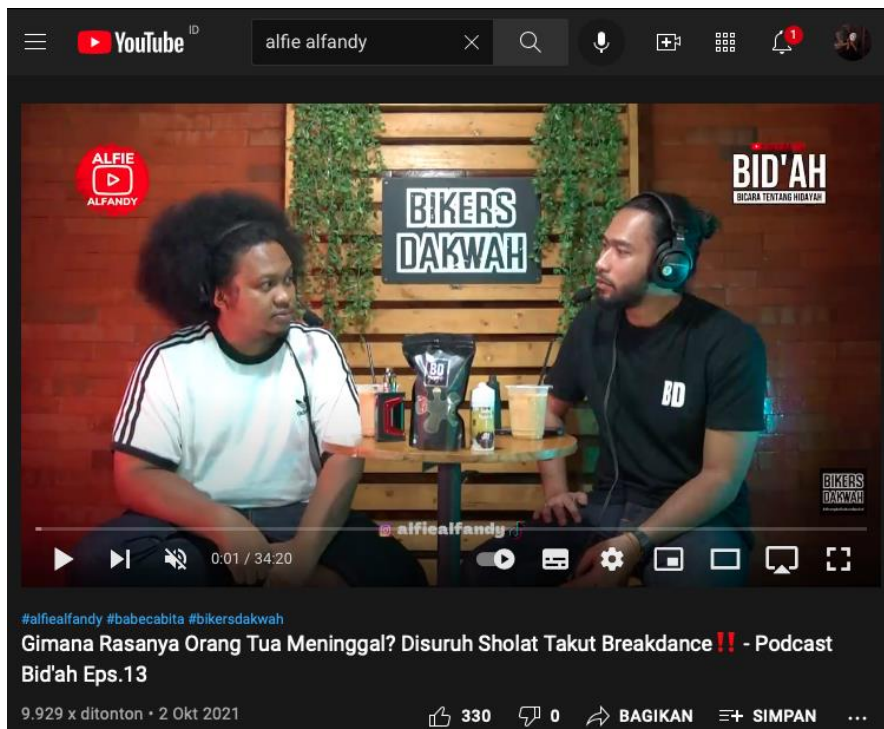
YouTube ID

alfie alfandy

1

ALFIE ALFANDY

BIKERS DAKWAH

BID'AH
BICARA TENTANG HIDAYAH

BD

BD

BIKERS DAKWAH

@alfiealfandy

0:01 / 34:20

#alfiealfandy #babecabita #bikersdakwah

Gimana Rasanya Orang Tua Meninggal? Disuruh Sholat Takut Breakdance‼️ - Podcast Bid'ah Eps.13

9.929 x ditonton • 2 Okt 2021

330 0 BAGIKAN SIMPAN ...